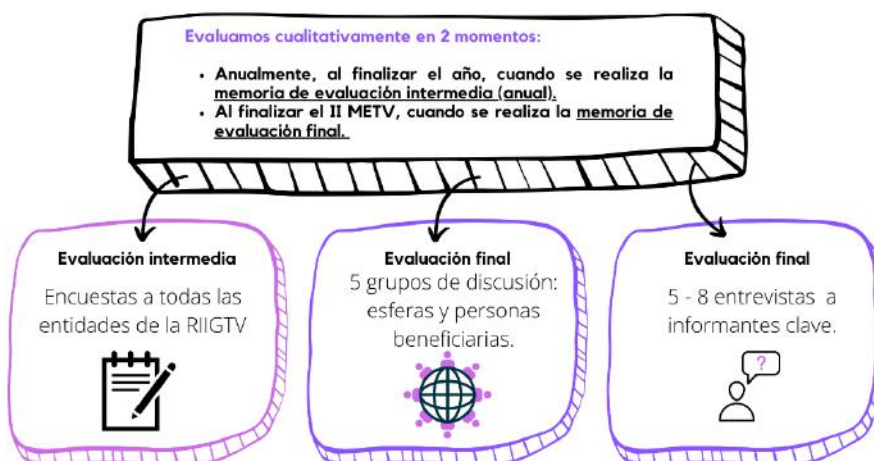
Evaluamos cualitativamente en 2 momentos:

- Anualmente, al finalizar el año, cuando se realiza la memoria de evaluación intermedia (anual).
- Al finalizar el II METV, cuando se realiza la memoria de evaluación final.

Evaluación intermedia

Encuestas a todas las entidades de la RIIGTV

Evaluación final

5 grupos de discusión: esferas y personas beneficiarias.

Evaluación final

5 - 8 entrevistas a informantes clave.

?